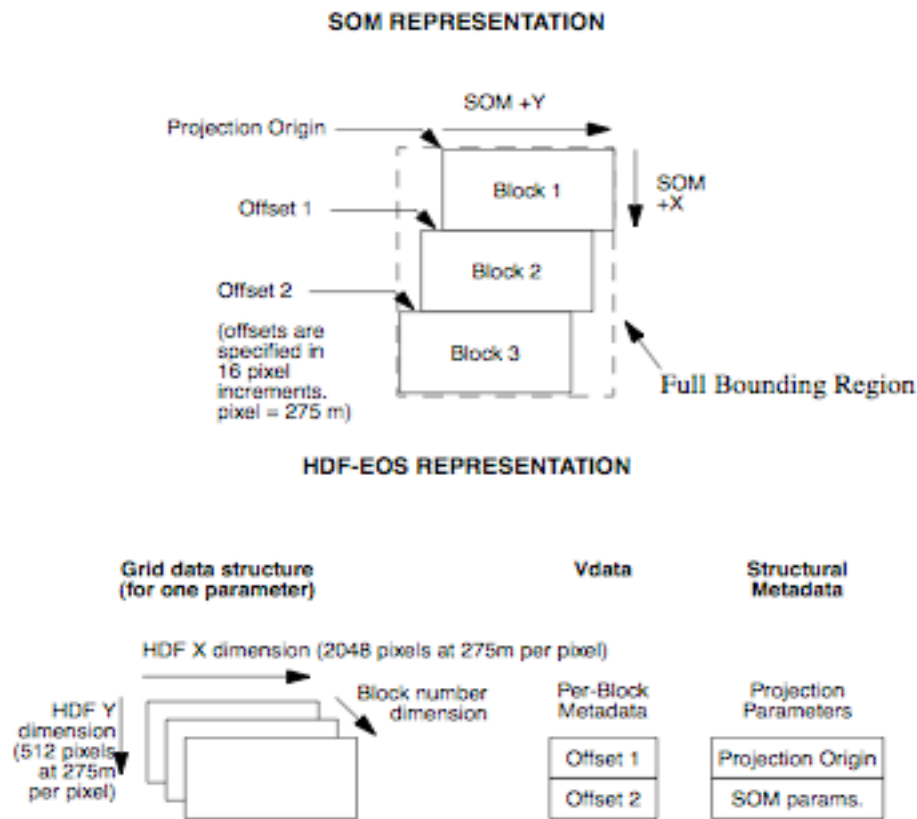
SOM REPRESENTATION

SOM +Y

Projection Origin

Block 1

SOM +X

Offset 1

Block 2

Offset 2

(offsets are specified in 16 pixel increments. pixel = 275 m)

Block 3

Full Bounding Region

HDF-EOS REPRESENTATION

Grid data structure (for one parameter)

Vdata

Structural Metadata

HDF X dimension (2048 pixels at 275m per pixel)

HDF Y dimension (512 pixels at 275m per pixel)

Block number dimension

Per-Block Metadata

Offset 1

Offset 2

Projection Parameters

Projection Origin

SOM params.